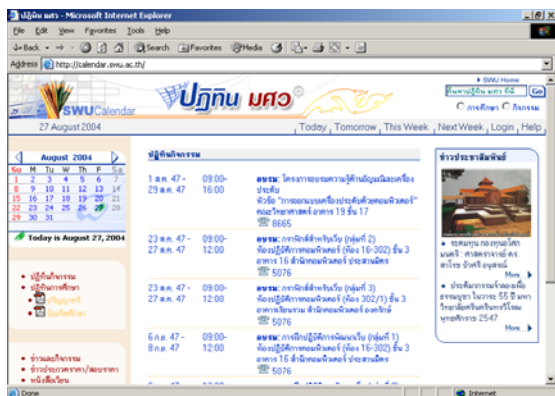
ปฏิทิน มศว - Microsoft Internet Explorer

File Edit View Favorites Tools Help

Back Search Favorites Media

Address http://calendar.swu.ac.th/

SWU Calendar

ปฏิทิน มศว

SWU Home

ค้นหาปฏิทิน มศว ที่นี่ Go

ภาคเรียน กิจกรรม

27 August 2004

Today | Tomorrow | This Week | Next Week | Login | Help

August 2004

| Su | M | Tu | W | Th | F | Sa |
|---|---|---|---|---|---|---|
| 1 | 2 | 3 | 4 | 5 | 6 | 7 |
| 8 | 9 | 10 | 11 | 12 | 13 | 14 |
| 15 | 16 | 17 | 18 | 19 | 20 | 21 |
| 22 | 23 | 24 | 25 | 26 | 27 | 28 |
| 29 | 30 | 31 | | | | |

Today is August 27, 2004

ปฏิทินกิจกรรม
ปฏิทินการศึกษา
ปริญญาตรี
บัณฑิตศึกษา

ข่าวและกิจกรรม
ข่าวประกาศ/สอบราคา
หนังสือเวียน

ปฏิทินกิจกรรม

| | | |
|---|---|---|
| 1 ส.ค. 47 - 29 ส.ค. 47 | 09:00-16:00 | อบรม: โครงการอบรมความรู้ด้านอัญมณีและเครื่องประดับ หัวข้อ "การออกแบบเครื่องประดับด้วยคอมพิวเตอร์" คณะวิทยาศาสตร์ อาคาร 19 ชั้น 17 8665 |
| 23 ส.ค. 47 - 27 ส.ค. 47 | 09:00-12:00 | อบรม: การฝึกฝึกพิมพ์ (กลุ่มที่ 2) ห้องปฏิบัติการคอมพิวเตอร์ (ห้อง 16-302) ชั้น 3 อาคาร 16 สำนักคอมพิวเตอร์ ประสานมิตร 5076 |
| 23 ส.ค. 47 - 27 ส.ค. 47 | 09:00-12:00 | อบรม: การฝึกฝึกพิมพ์ (กลุ่มที่ 3) ห้องปฏิบัติการคอมพิวเตอร์ (ห้อง 302/1) ชั้น 3 อาคาร 16 สำนักคอมพิวเตอร์ องครักษ์ 5076 |
| 6 ก.ย. 47 - 8 ก.ย. 47 | 09:00-12:00 | อบรม: การฝึกปฏิบัติการพัฒนาเว็บ (กลุ่มที่ 1) ห้องปฏิบัติการคอมพิวเตอร์ (ห้อง 16-302) ชั้น 3 อาคาร 16 สำนักคอมพิวเตอร์ ประสานมิตร 5076 |

ข่าวประชาสัมพันธ์

ขอเชิญชม ก.ถ.ท. ... มนตรี: ศาสตราจารย์ ดร. สาโรช บัวศรี อนุสรณ์
More..

ประชุมการจัดงานเพื่อธรรมนูญฯ ในวาระ 55 ปี มหาวิทยาลัยศรีนครินทรวิโรฒ พุทธศักราช 2547
More..

Done

Internet